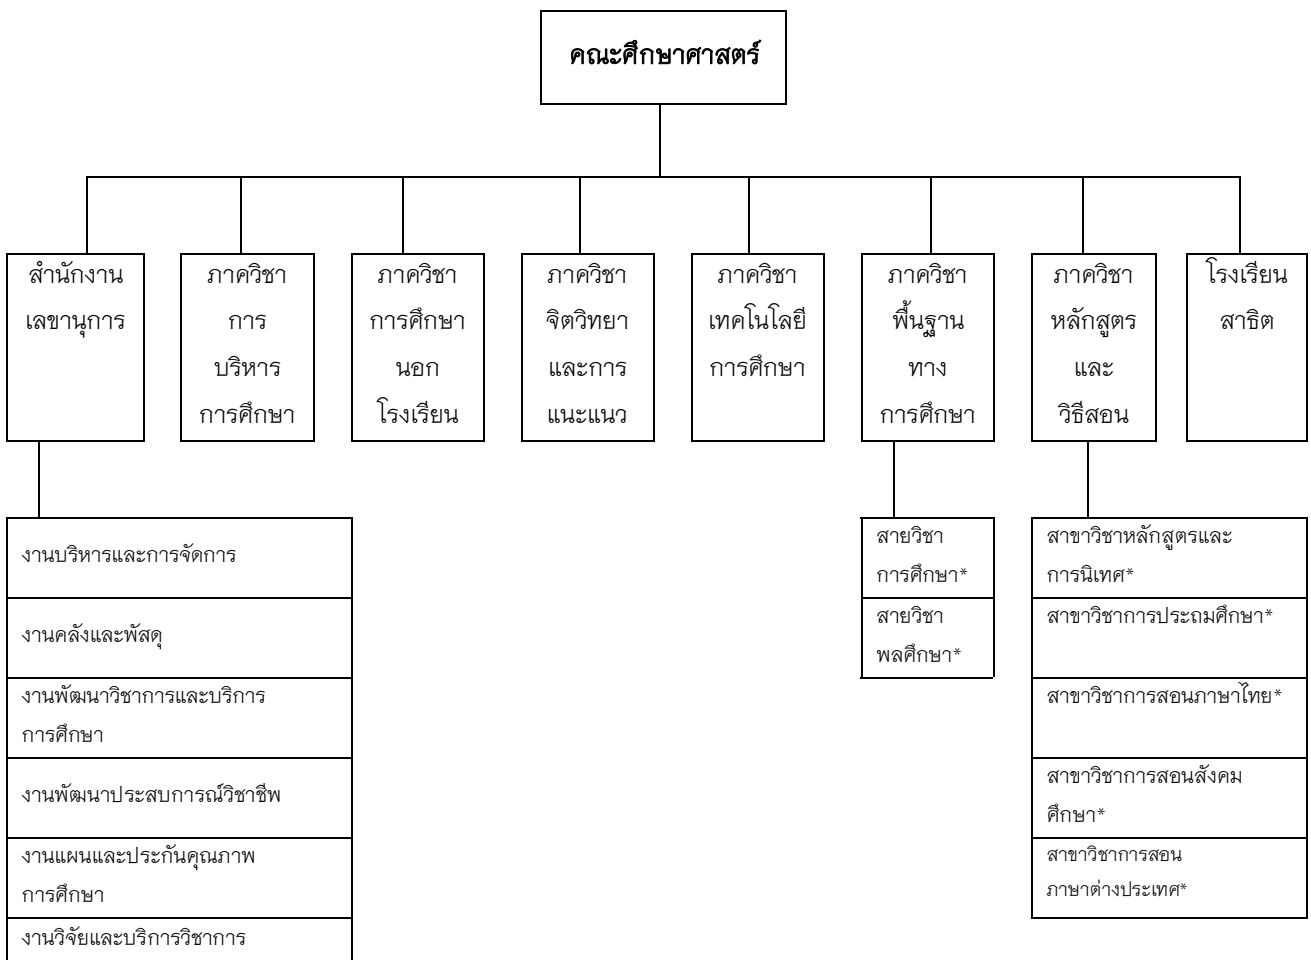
คณะศึกษาศาสตร์

สำนักงานเลขานุการ

ภาควิชาการบริหารการศึกษา

ภาควิชาการศึกษานอกโรงเรียน

ภาควิชาจิตวิทยาและการแนะแนว

ภาควิชาเทคโนโลยีการศึกษา

ภาควิชาพื้นฐานทางการศึกษา

ภาควิชาหลักสูตรและวิธีสอน

โรงเรียนสาธิต

งานบริหารและการจัดการ

งานคลังและพัสดุ

งานพัฒนาวิชาการและบริการการศึกษา

งานพัฒนาประสบการณ์วิชาชีพ

งานแผนและประกันคุณภาพการศึกษา

งานวิจัยและบริการวิชาการ

สายวิชาการศึกษา*

สายวิชาพลศึกษา*

สาขาวิชาหลักสูตรและการนิเทศ*

สาขาวิชาการประถมศึกษา*

สาขาวิชาการสอนภาษาไทย*

สาขาวิชาการสอนสังคมศึกษา*

สาขาวิชาการสอนภาษาต่างประเทศ*